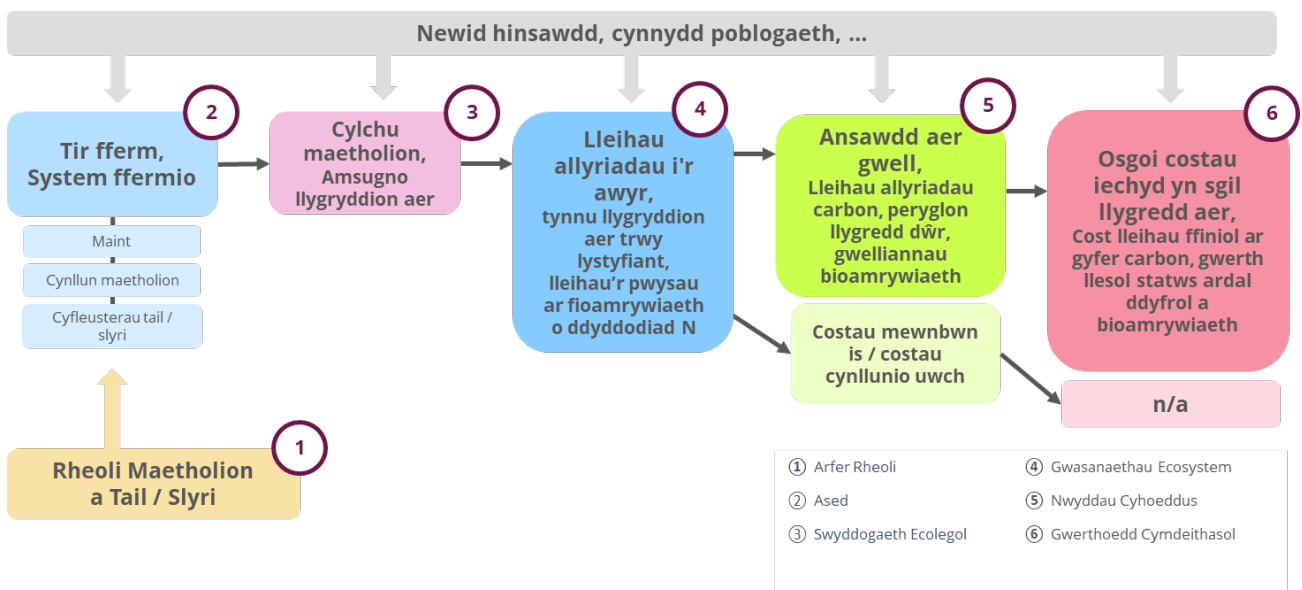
Newid hinsawdd, cynnydd poblogaeth, ...

2
Tir fferm, System ffermio

Maint
Cynllun maetholion
Cyfleusterau tail / slyri

3
Cylchu maetholion, Amsugno llygryddion aer

4
Lleihau allyriadau i'r awyr, tynnu llygryddion aer trwy lystyfiant, lleihau'r pwysau ar fioamrywiaeth o ddyddodiad N

5
Ansawdd aer gwell, Lleihau allyriadau carbon, peryglon llygredd dŵr, gwelliannau bioamrywiaeth

Costau mewnbwn is / costau cynllunio uwch

6
Osgoi costau iechyd yn sgil llygredd aer, Cost lleihau ffiniol ar gyfer carbon, gwerth llesol statws ardal ddyfrol a bioamrywiaeth

n/a

1
Rheoli Maetholion a Tail / Slyri

① Arfer Rheoli
② Ased
③ Swyddogaeth Ecolegol
④ Gwasanaethau Ecosystem
⑤ Nwyddau Cyhoeddus
⑥ Gwerthoedd Cymdeithasol